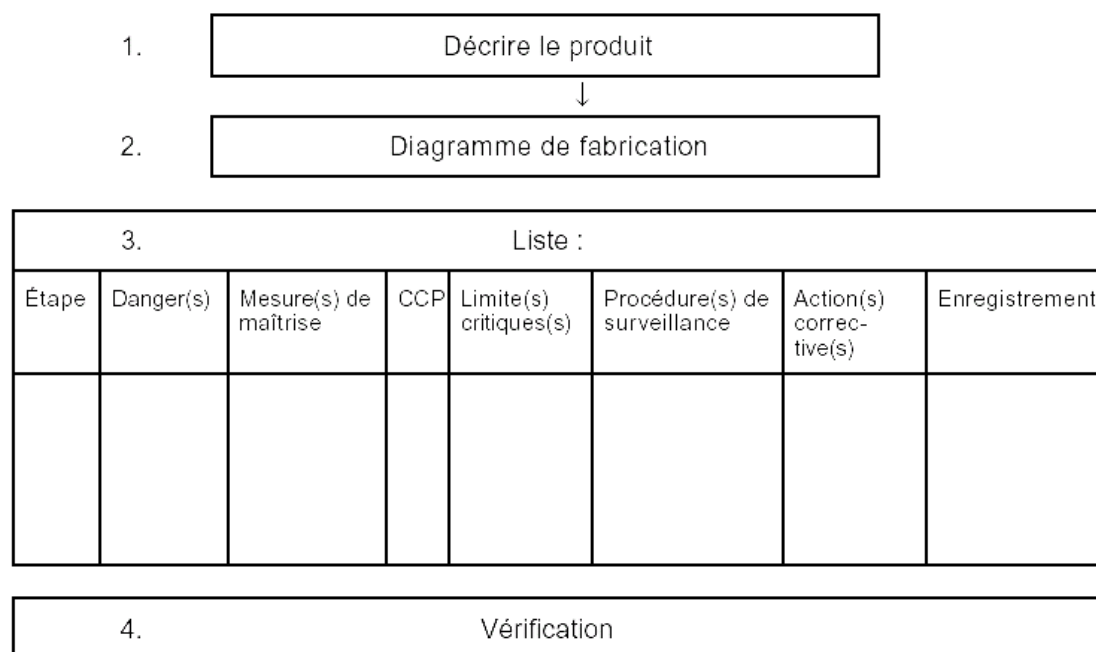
1. Décrire le produit

↓

2. Diagramme de fabrication

3. Liste :

| Étape | Danger(s) | Mesure(s) de maîtrise | CCP | Limite(s) critiques(s) | Procédure(s) de surveillance | Action(s) corrective(s) | Enregistrement |
|---|---|---|---|---|---|---|---|
| | | | | | | | |

4. Vérification